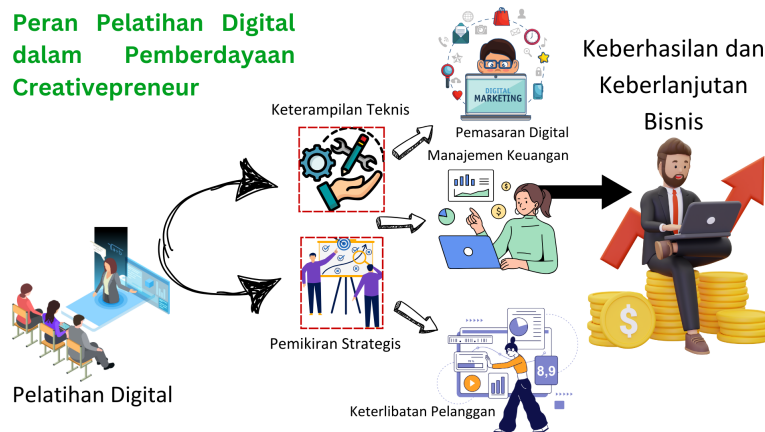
Peran Pelatihan Digital dalam Pemberdayaan Creativepreneur

Keterampilan Teknis

DIGITAL MARKETING

Pemasaran Digital

Manajemen Keuangan

Keberhasilan dan Keberlanjutan Bisnis

Pemikiran Strategis

8,9

Keterlibatan Pelanggan

Pelatihan Digital